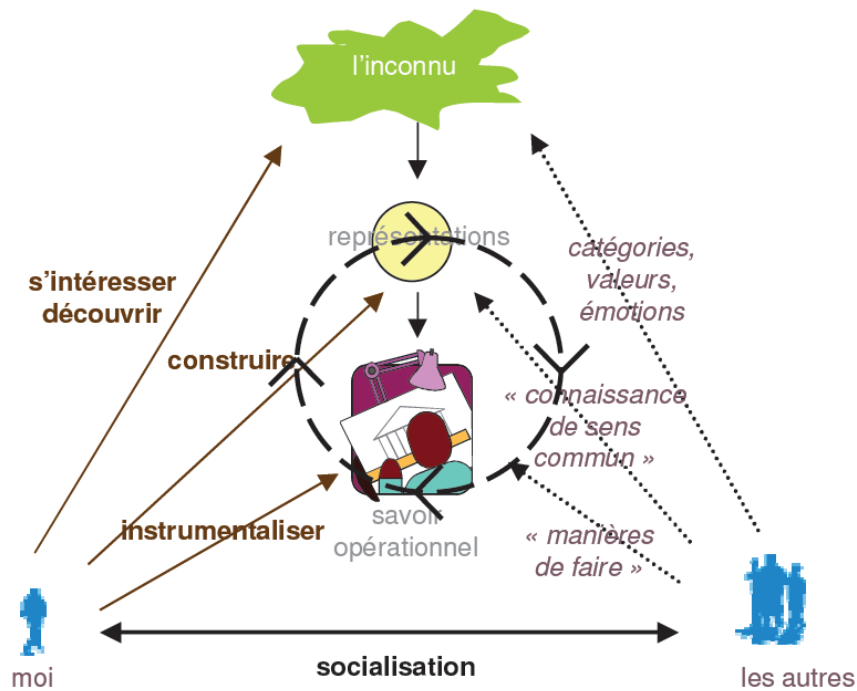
l'inconnu

représentations

s'intéresser
découvrir

construire

catégories,
valeurs,
émotions

« connaissance
de sens
commun »

instrumentaliser

savoir
opérationnel

« manières
de faire »

moi

socialisation

les autres